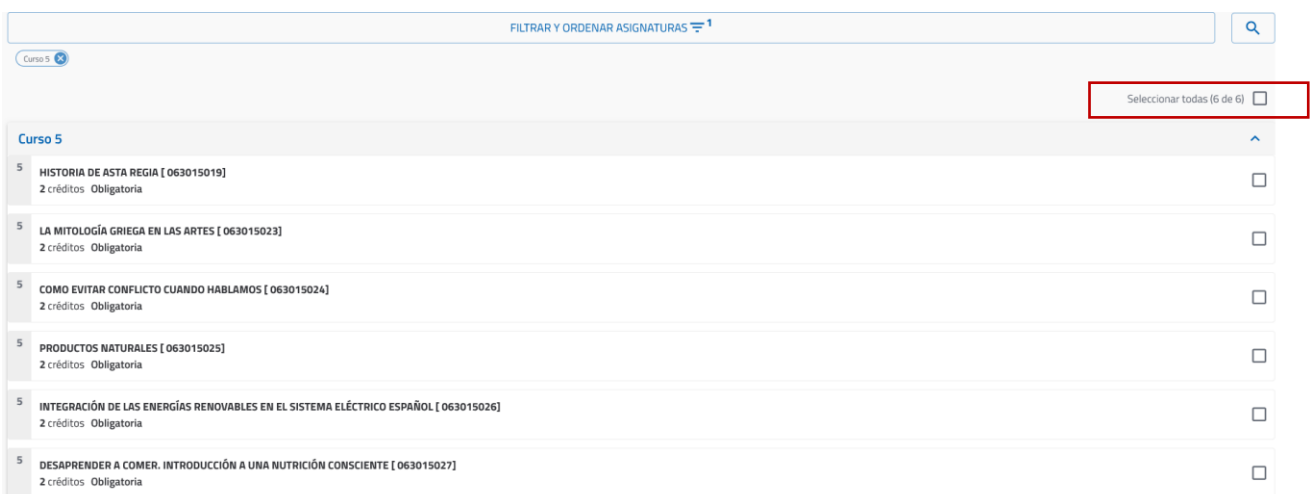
FILTRAR Y ORDENAR ASIGNATURAS 1

Curso 5

Seleccionar todas (6 de 6)

Curso 5

5 HISTORIA DE ASTA REGIA [ 063015019]
2 créditos Obligatoria

5 LA MITOLOGÍA GRIEGA EN LAS ARTES [ 063015023]
2 créditos Obligatoria

5 COMO EVITAR CONFLICTO CUANDO HABLAMOS [ 063015024]
2 créditos Obligatoria

5 PRODUCTOS NATURALES [ 063015025]
2 créditos Obligatoria

5 INTEGRACIÓN DE LAS ENERGÍAS RENOVABLES EN EL SISTEMA ELÉCTRICO ESPAÑOL [ 063015026]
2 créditos Obligatoria

5 DESAPRENDER A COMER. INTRODUCCIÓN A UNA NUTRICIÓN CONSCIENTE [ 063015027]
2 créditos Obligatoria